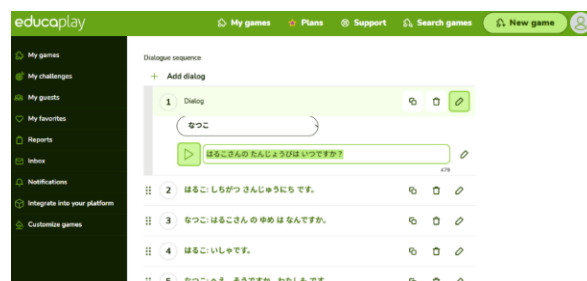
educaplay

My games
Plans
Support
Search games
New game

My games
My challenges
My guests
My favorites
Reports
Inbox
Notifications
Integrate into your platform
Customize games

Dialogue sequence

+ Add dialog

1 Dialog

なつこ

はるこさんの たんじょうびは いつですか？

47/

2 はるこ: しちがつ さんじゅうにち です。

3 なつこ: はるこさん の ゆめ は なんですか。

4 はるこ: いしゃです。

5 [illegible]